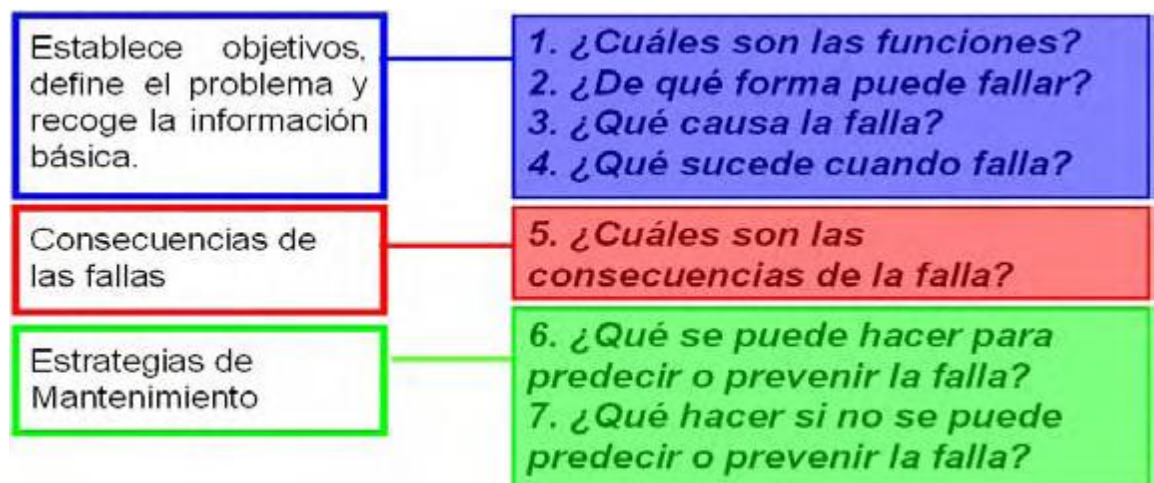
Establece objetivos, define el problema y recoge la información básica.

1. ¿Cuáles son las funciones?
2. ¿De qué forma puede fallar?
3. ¿Qué causa la falla?
4. ¿Qué sucede cuando falla?

Consecuencias de las fallas

5. ¿Cuáles son las consecuencias de la falla?

Estrategias de Mantenimiento

6. ¿Qué se puede hacer para predecir o prevenir la falla?
7. ¿Qué hacer si no se puede predecir o prevenir la falla?